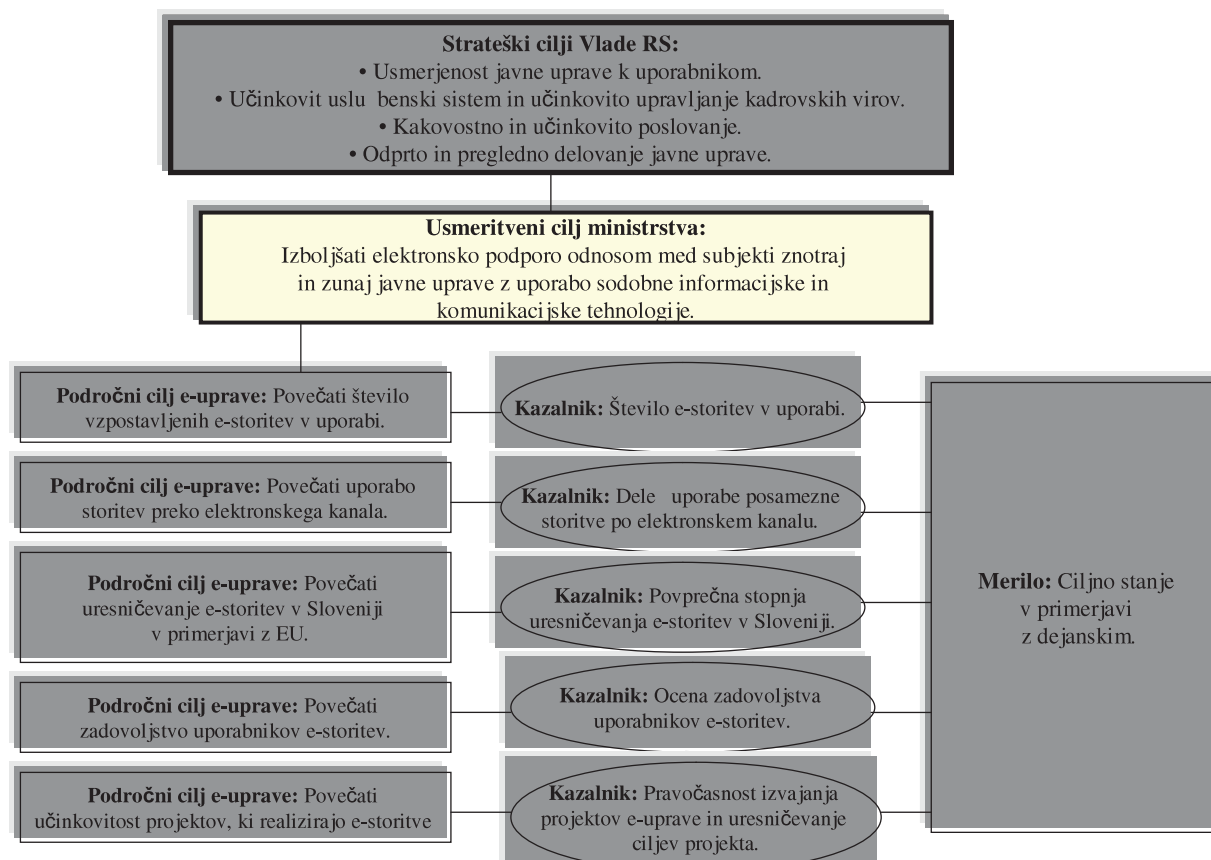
**Strateški cilji Vlade RS:**
• Usmerjenost javne uprave k uporabnikom.
• Učinkovit uslu benski sistem in učinkovito upravljanje kadrovskih virov.
• Kakovostno in učinkovito poslovanje.
• Odprto in pregledno delovanje javne uprave.

**Usmeritveni cilj ministrstva:**
Izboljšati elektronsko podporo odnosom med subjekti znotraj in zunaj javne uprave z uporabo sodobne informacijske in komunikacijske tehnologije.

**Področni cilj e-uprave:** Povečati število vzpostavljenih e-storitev v uporabi.

**Kazalnik:** Število e-storitev v uporabi.

**Področni cilj e-uprave:** Povečati uporabo storitev preko elektronskega kanala.

**Kazalnik:** Dele uporabe posamezne storitve po elektronskem kanalu.

**Področni cilj e-uprave:** Povečati uresničevanje e-storitev v Sloveniji v primerjavi z EU.

**Kazalnik:** Povprečna stopnja uresničevanja e-storitev v Sloveniji.

**Področni cilj e-uprave:** Povečati zadovoljstvo uporabnikov e-storitev.

**Kazalnik:** Ocena zadovoljstva uporabnikov e-storitev.

**Področni cilj e-uprave:** Povečati učinkovitost projektov, ki realizirajo e-storitve

**Kazalnik:** Pravočasnost izvajanja projektov e-uprave in uresničevanje ciljev projekta.

**Merilo:** Ciljno stanje v primerjavi z dejanskim.